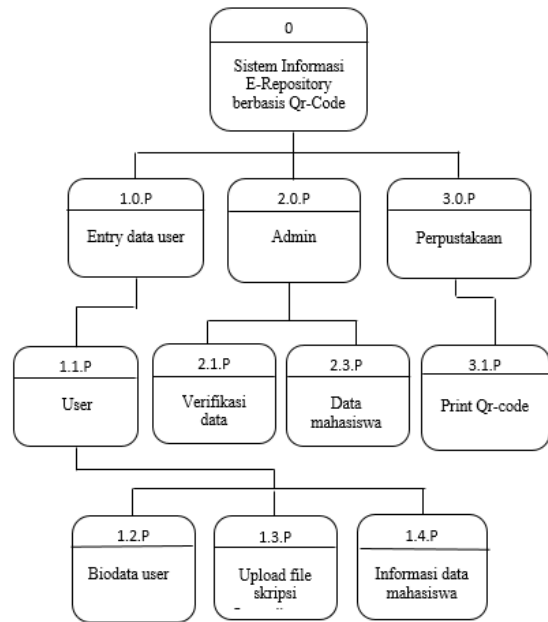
0

Sistem Informasi E-Repository berbasis Qr-Code

1.0.P

Entry data user

2.0.P

Admin

3.0.P

Perpustakaan

1.1.P

User

2.1.P

Verifikasi data

2.3.P

Data mahasiswa

3.1.P

Print Qr-code

1.2.P

Biodata user

1.3.P

Upload file skripsi

1.4.P

Informasi data mahasiswa